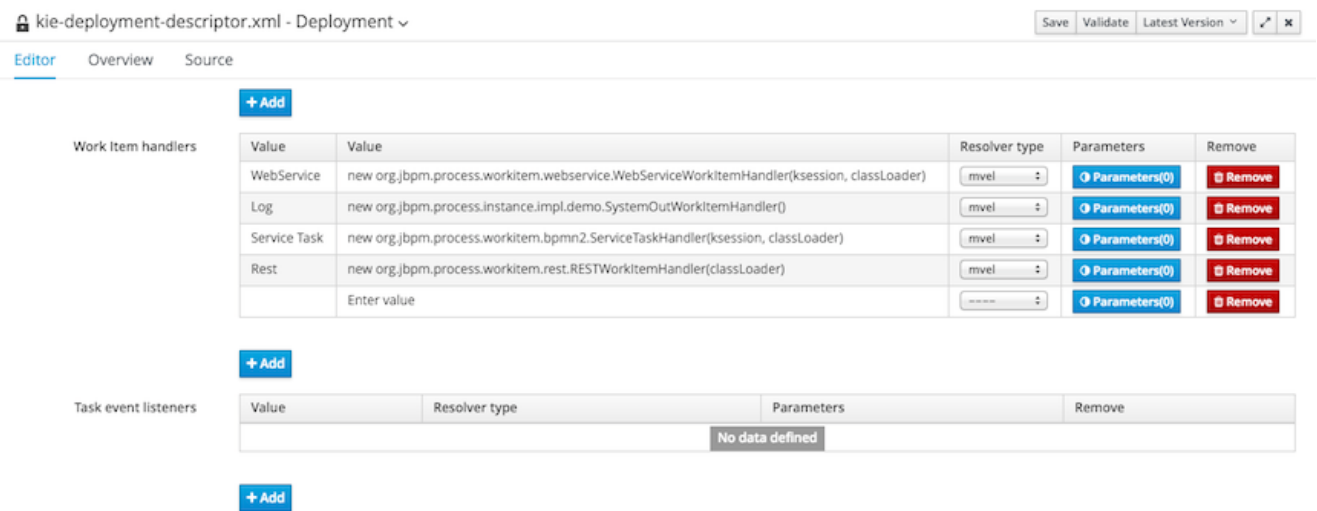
kie-deployment-descriptor.xml - Deployment

Save Validate Latest Version

Editor Overview Source

+ Add

Work Item handlers

| Value | Value | Resolver type | Parameters | Remove |
|---|---|---|---|---|
| WebService | new org.jbpm.process.workitem.webservice.WebServiceWorkItemHandler(ksession, classLoader) | mvel | Parameters(0) | Remove |
| Log | new org.jbpm.process.instance.impl.demo.SystemOutWorkItemHandler() | mvel | Parameters(0) | Remove |
| Service Task | new org.jbpm.process.workitem.bpmn2.ServiceTaskHandler(ksession, classLoader) | mvel | Parameters(0) | Remove |
| Rest | new org.jbpm.process.workitem.rest.RESTWorkItemHandler(classLoader) | mvel | Parameters(0) | Remove |
| | Enter value | ----- | Parameters(0) | Remove |

+ Add

Task event listeners

| Value | Resolver type | Parameters | Remove |
|---|---|---|---|
| No data defined | | | |

+ Add